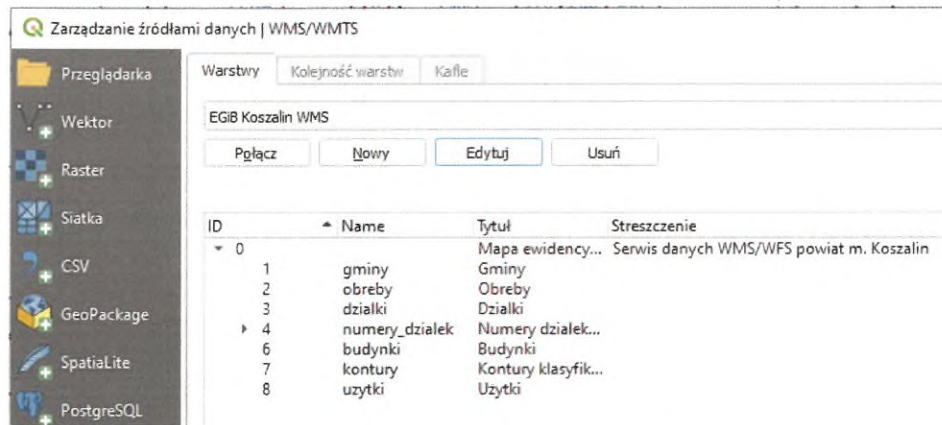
Zarządzanie źródłami danych | WMS/WMTS

Przeglądarka
Wektor
Raster
Siatka
CSV
GeoPackage
SpatiaLite
PostgreSQL

Warstwy | Kolejność warstw | Kafle

EGiB Koszalin WMS

Połącz | Nowy | Edytuj | Usuń

| ID | Name | Tytuł | Streszczenie |
|---|---|---|---|
| 0 | | Mapa ewidency... | Serwis danych WMS/WFS powiat m. Koszalin |
| 1 | gminy | Gminy | |
| 2 | obreby | Obreby | |
| 3 | dzialki | Dzialki | |
| 4 | numery_dzialek | Numery dzialek... | |
| 6 | budynki | Budynki | |
| 7 | kontury | Kontury klasyfik... | |
| 8 | uzytki | Uzytki | |